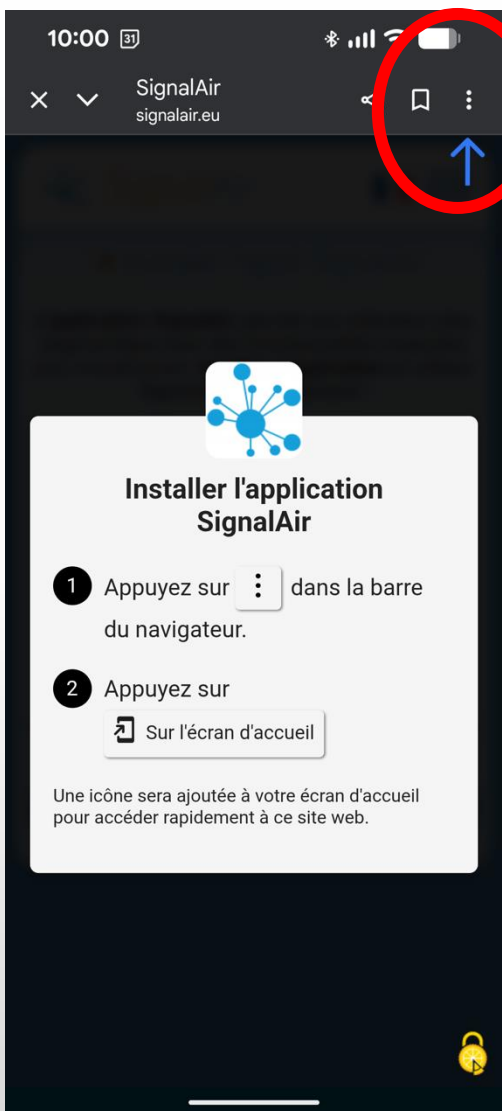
10:00 31

SignalAir
signalair.eu

Installer l'application SignalAir

1 Appuyez sur ⋮ dans la barre du navigateur.

2 Appuyez sur
Sur l'écran d'accueil

Une icône sera ajoutée à votre écran d'accueil pour accéder rapidement à ce site web.